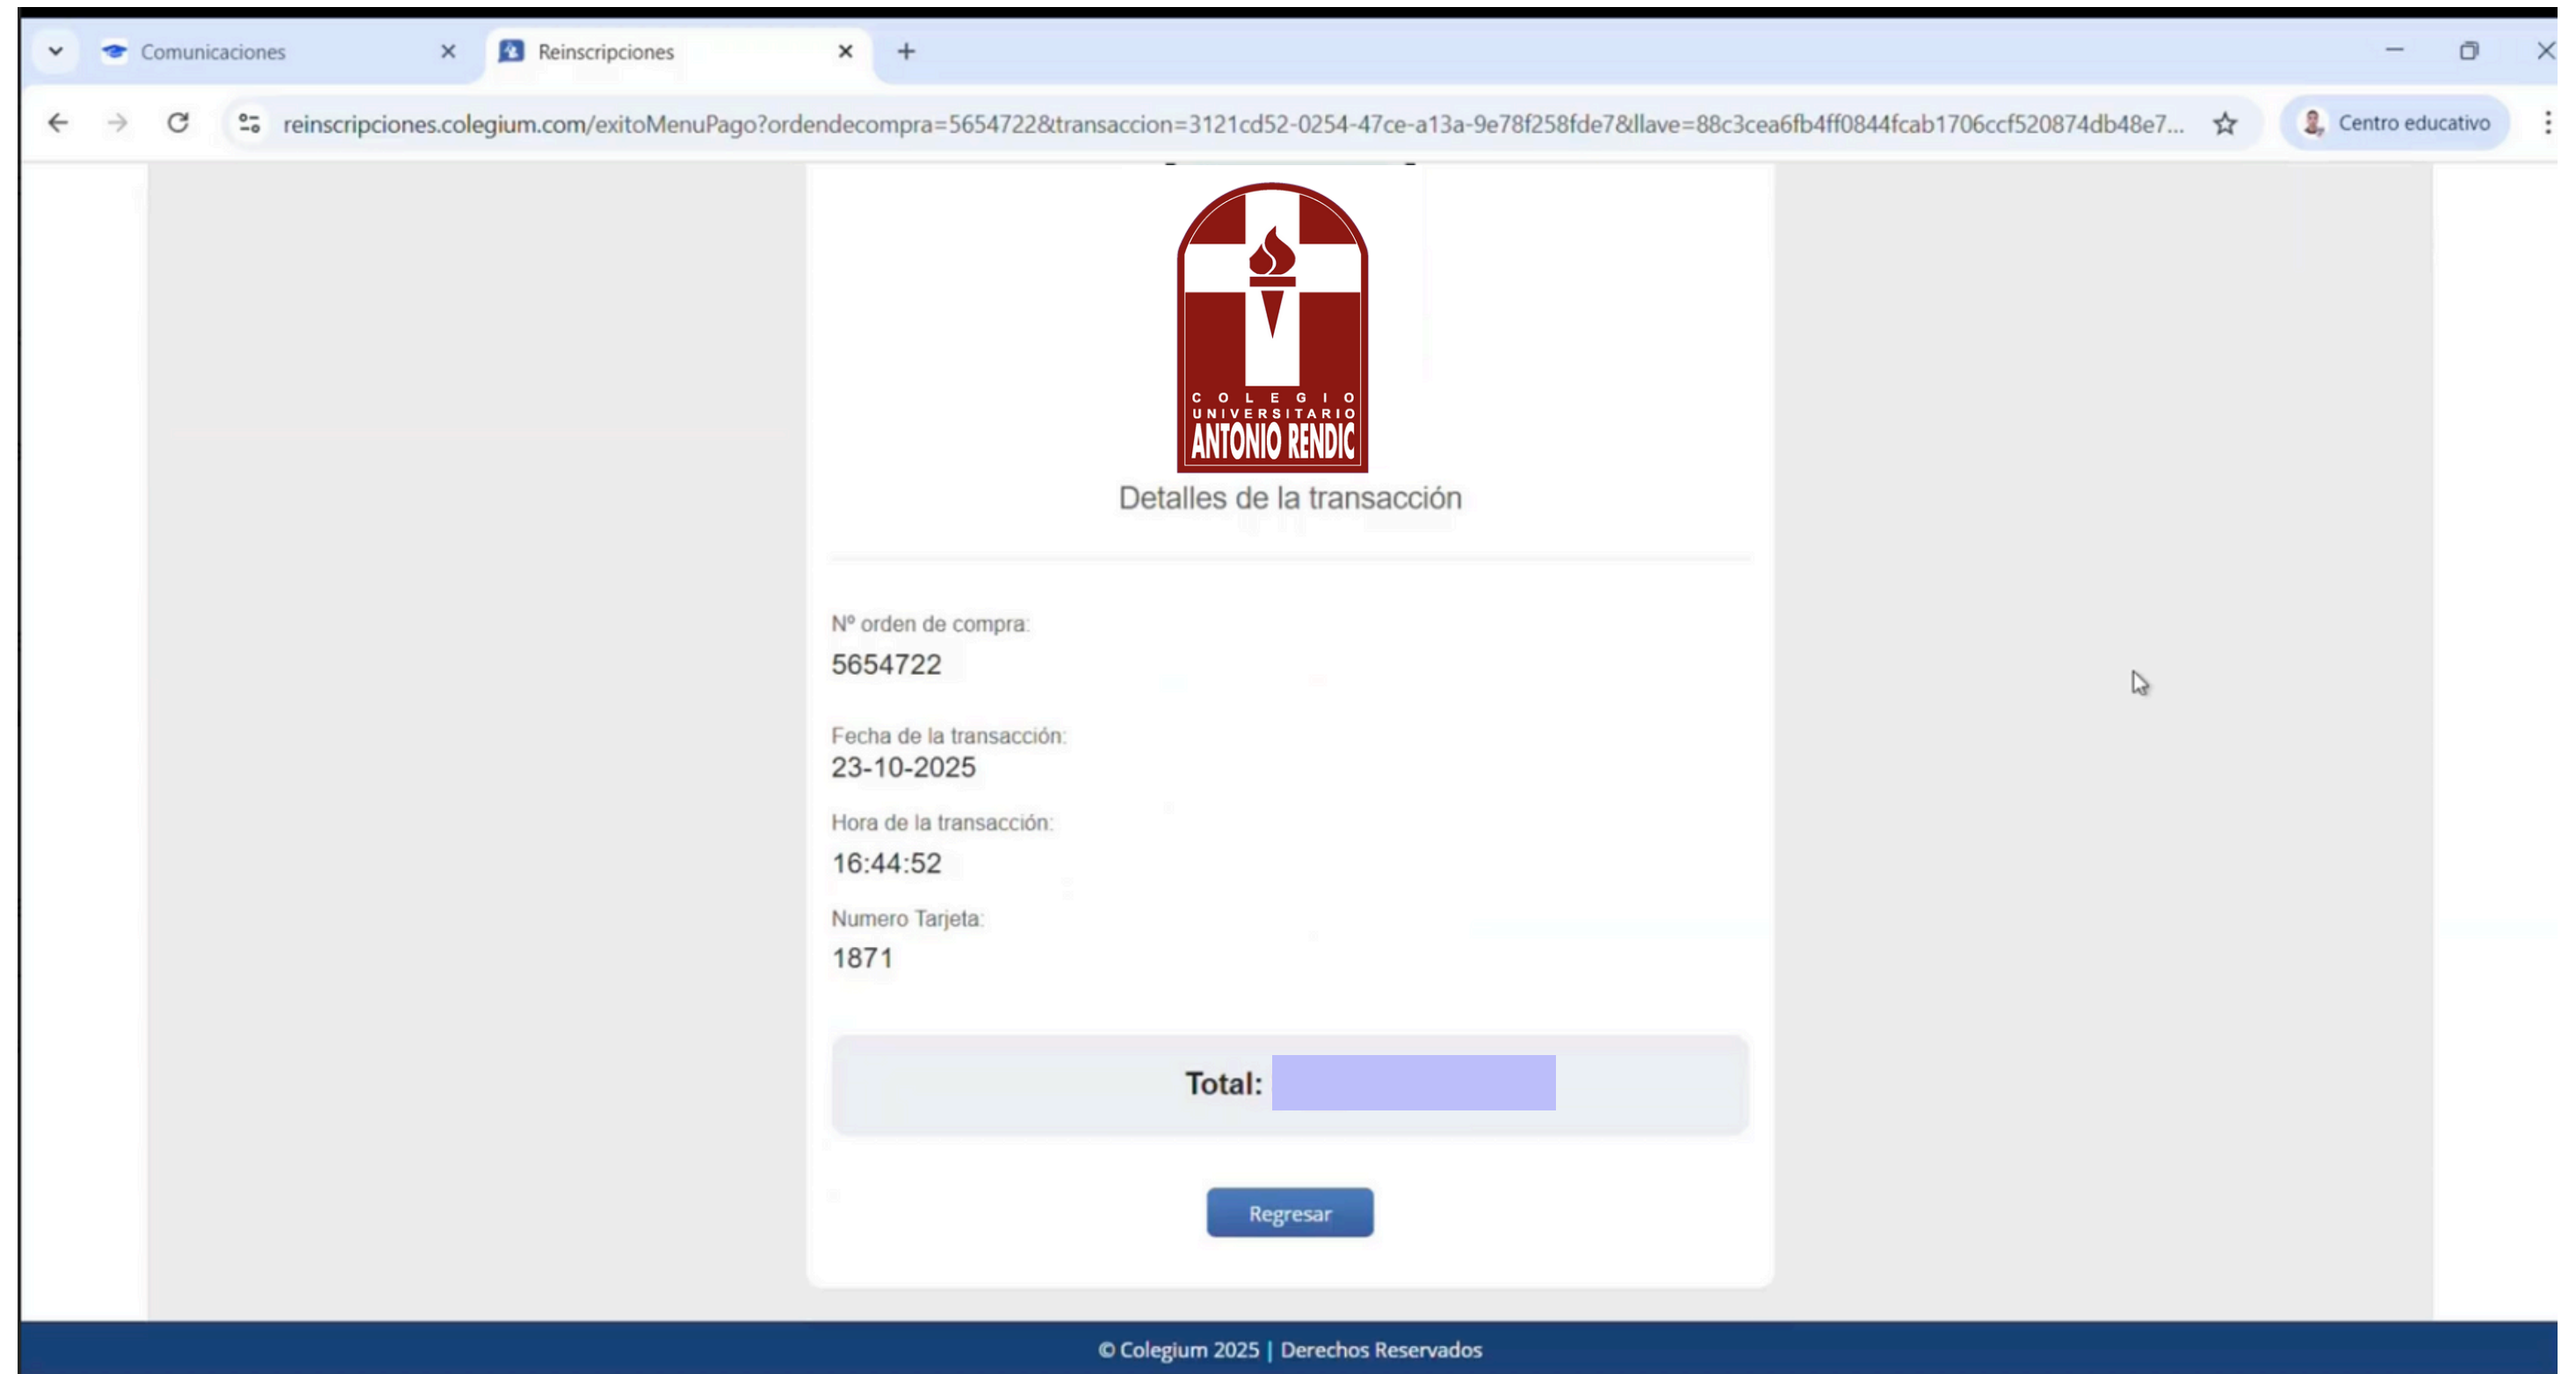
Comunicaciones
Reinscripciones

reinscripciones.colegium.com/exitoMenuPago?ordendecompra=5654722&transaccion=3121cd52-0254-47ce-a13a-9e78f258fde7&llave=88c3cea6fb4ff0844fcab1706ccf520874db48e7...

Centro educativo

COLEGIO UNIVERSITARIO ANTONIO RENDIC

Detalles de la transacción

Nº orden de compra:
5654722

Fecha de la transacción:
23-10-2025

Hora de la transacción:
16:44:52

Numero Tarjeta:
1871

Total: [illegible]

Regresar

© Colegium 2025 | Derechos Reservados